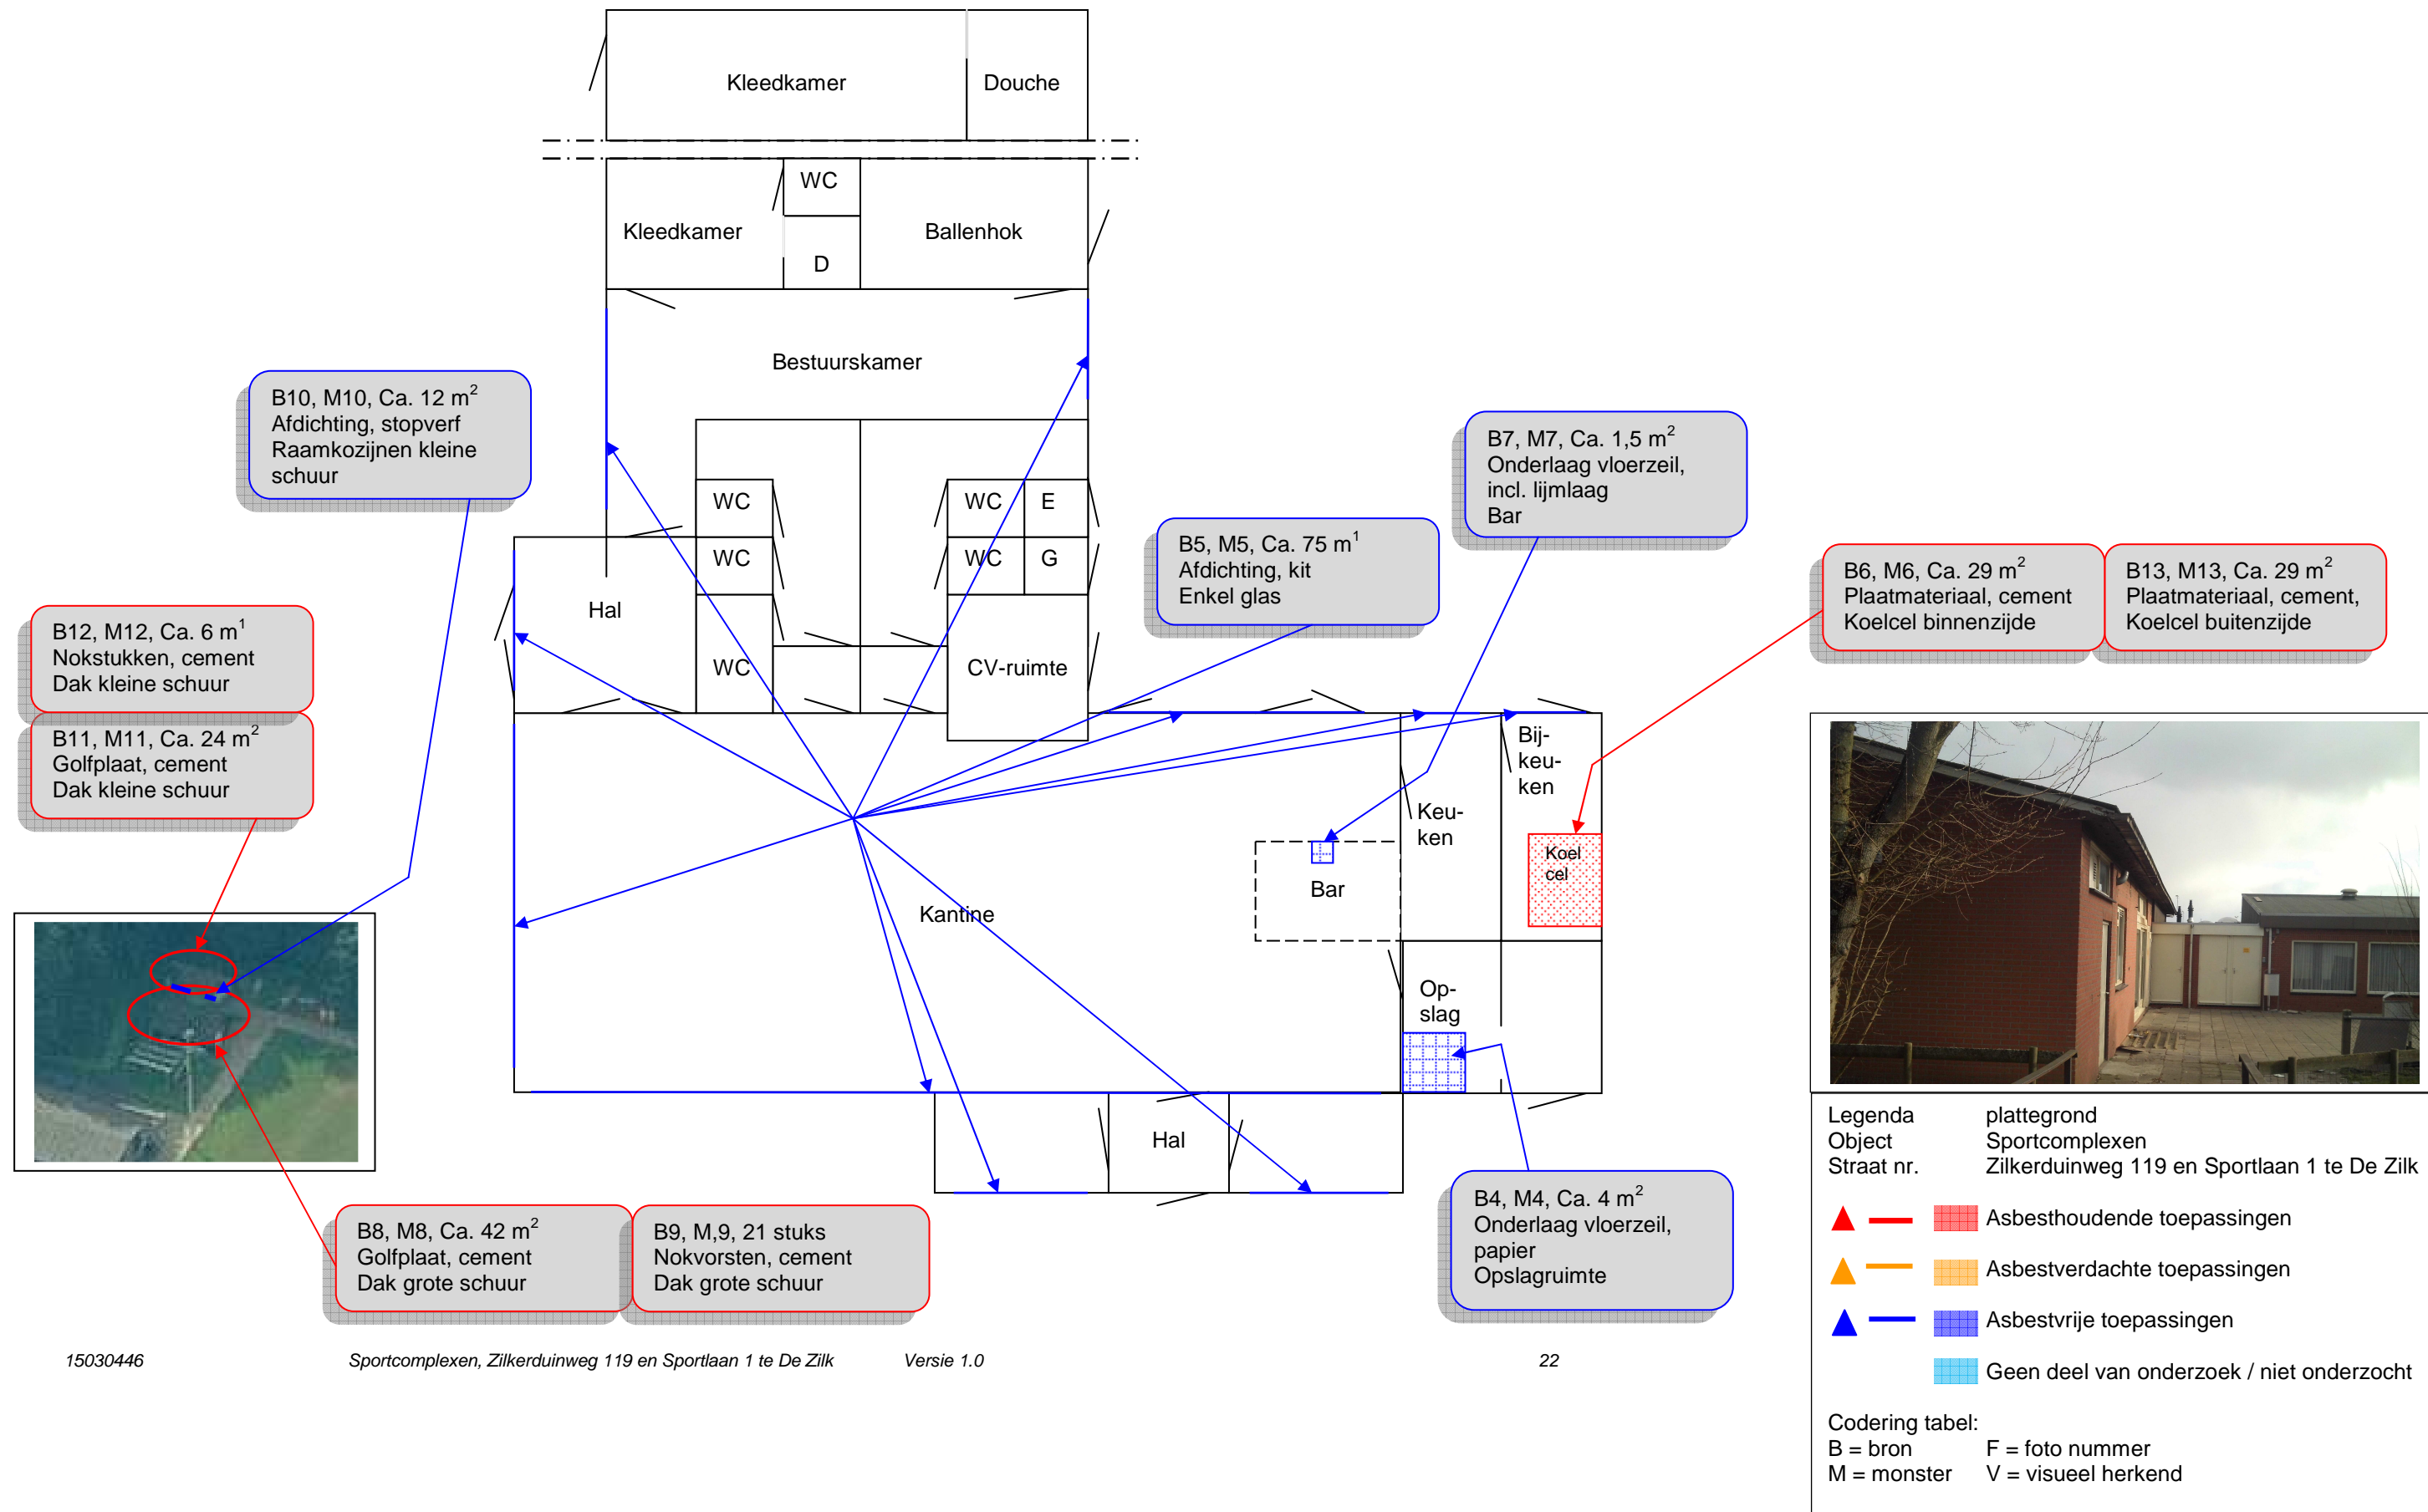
Kleedkamer
Douche
WC
Kleedkamer
Ballenhok
D
Bestuurskamer

B10, M10, Ca. 12 m$^2$
Afdichting, stopverf
Raamkozijnen kleine schuur

WC
WC
E
WC
WC
G

B7, M7, Ca. 1,5 m$^2$
Onderlaag vloerzeil, incl. lijmlaag
Bar

B5, M5, Ca. 75 m$^1$
Afdichting, kit
Enkel glas

B6, M6, Ca. 29 m$^2$
Plaatmateriaal, cement
Koelcel binnenzijde

B13, M13, Ca. 29 m$^2$
Plaatmateriaal, cement,
Koelcel buitenzijde

B12, M12, Ca. 6 m$^1$
Nokstukken, cement
Dak kleine schuur

Hal
WC
CV-ruimte

B11, M11, Ca. 24 m$^2$
Golfplaat, cement
Dak kleine schuur

Bij-
keu-
ken
Keu-
ken
Koel
cel
Bar
Kantine
Op-
slag
Hal

B8, M8, Ca. 42 m$^2$
Golfplaat, cement
Dak grote schuur

B9, M,9, 21 stuks
Nokvorsten, cement
Dak grote schuur

B4, M4, Ca. 4 m$^2$
Onderlaag vloerzeil, papier
Opslagruimte

Legenda plattegrond
Object Sportcomplexen
Straat nr. Zilkerduinweg 119 en Sportlaan 1 te De Zilk

Asbesthoudende toepassingen
Asbestverdachte toepassingen
Asbestvrije toepassingen
Geen deel van onderzoek / niet onderzocht

Codering tabel:
B = bron F = foto nummer
M = monster V = visueel herkend

15030446 Sportcomplexen, Zilkerduinweg 119 en Sportlaan 1 te De Zilk Versie 1.0 22